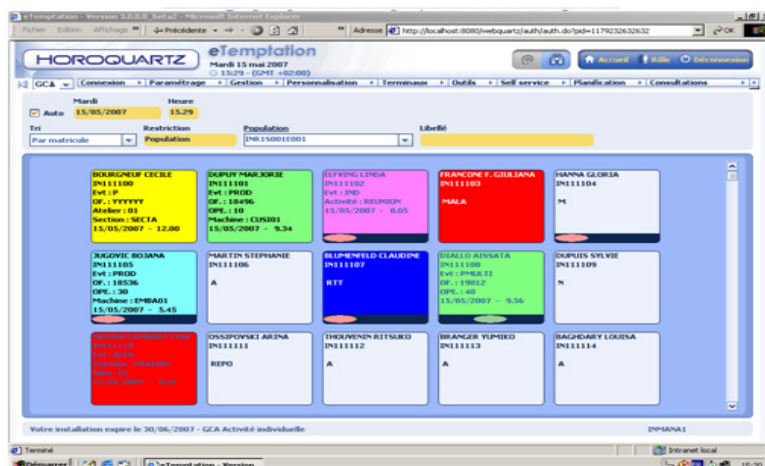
eTemptation - Version 3.0.0.0_beta2 - Microsoft Internet Explorer

Fichier Edition Affichage » ⇦ Précédente ⇨ » Adresse http://localhost:8080/webquartz/auth/auth.do?pid=1179232632632 OK

HOROQUARTZ

eTemptation
Mardi 15 mai 2007
15:29 - (GMT +02:00)

Accueil Rôle Déconnexion

GCA Connexion Paramétrage Gestion Personnalisation Terminaux Outils Self service Planification Consultations

Mardi Heure
Auto 15/05/2007 15.29

Tri Restriction Population Libellé
Par matricule Population INR15001E001

BOURGNEUF CECILE
IN111100
Evt : P
OF. : YYYYYY
Atelier : 01
Section : SECTA
15/05/2007 - 12.00

DUPUY MARJORIE
IN111101
Evt : PROD
OF. : 18496
OPE. : 10
Machine : CUSI01
15/05/2007 - 9.34

ELFVING LINDA
IN111102
Evt : IND
Activité : REUNION
15/05/2007 - 8.05

FRANCONE F. GIULIANA
IN111103
MALA

HANNA GLORIA
IN111104
M

JUGOVIC BOJANA
IN111105
Evt : PROD
OF. : 18536
OPE. : 30
Machine : EMBA01
15/05/2007 - 5.45

MARTIN STEPHANIE
IN111106
A

BLUMENFELD CLAUDINE
IN111107
RTT

DIALLO AISSATA
IN111108
Evt : PMULTI
OF. : 19012
OPE. : 40
15/05/2007 - 9.56

DUPUIS SYLVIE
IN111109
N

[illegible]

OSSIPOVSKI ARINA
IN111111
REPO

THOUVENIN RITSUKO
IN111112
A

BRANGER YUMIKO
IN111113
A

BAGHDARY LOUISA
IN111114
A

Votre installation expire le 30/06/2007 - GCA Activité individuelle INMANA1

Terminé Intranet local

Démarrer eTemptation - Version 15:29